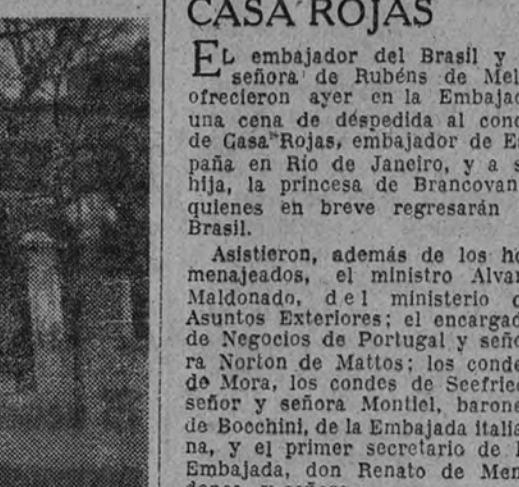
CASA ROJAS

EL embajador del Brasil y señora de Rubéns de Mel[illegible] ofrecieron ayer en la Embaja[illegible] una cena de despedida al con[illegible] de Casa Rojas, embajador de E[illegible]paña en Río de Janeiro, y a s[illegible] hija, la princesa de Brancovan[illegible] quienes en breve regresarán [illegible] Brasil.

Asistieron, además de los h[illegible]menajeados, el ministro Alva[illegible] Maldonado, del ministerio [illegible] Asuntos Exteriores; el encargad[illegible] de Negocios de Portugal y seño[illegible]ra Norton de Mattos; los conde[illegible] de Mora, los condes de Seefrie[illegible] señor y señora Montiel, barone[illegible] de Bocchini, de la Embajada italia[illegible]na, y el primer secretario de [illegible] Embajada, don Renato de Men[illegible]